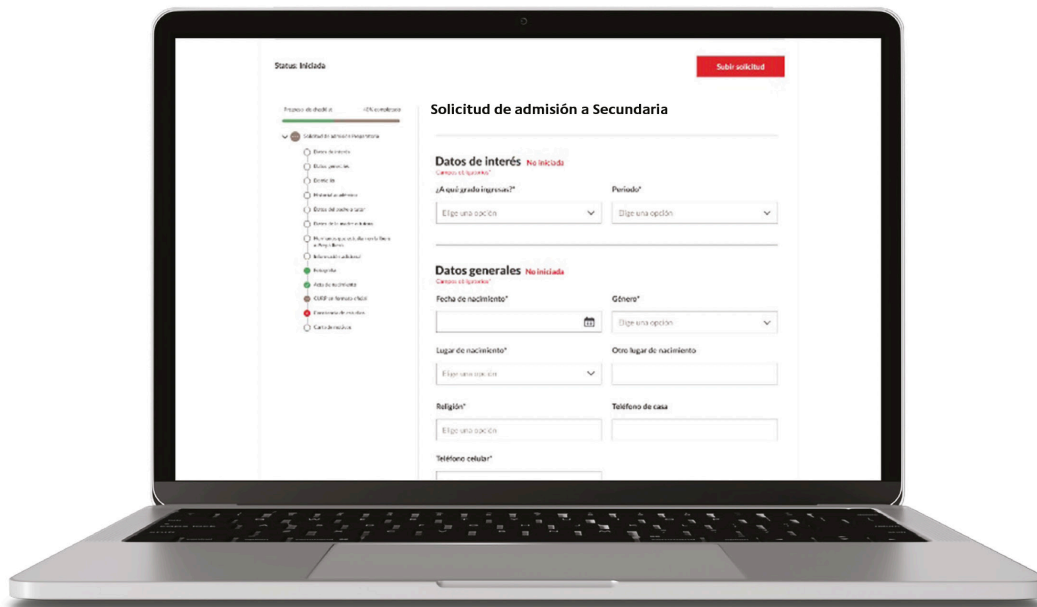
Status: Iniciada

Subir solicitud

Progreso de checklist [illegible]

Solicitud de admisión a Secundaria

Datos de interés
Datos generales
Domicilio
Historial académico
Datos del padre o tutor
Datos de la madre o tutora
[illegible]
Información adicional
Fotografía
Acta de nacimiento
CURP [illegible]
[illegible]
Carta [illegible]

Solicitud de admisión a Secundaria

Datos de interés No iniciada
Campos obligatorios*

¿A qué grado ingresas?*
Elige una opción

Periodo*
Elige una opción

Datos generales No iniciada
Campos obligatorios*

Fecha de nacimiento*

Género*
Elige una opción

Lugar de nacimiento*
Elige una opción

Otro lugar de nacimiento

Religión*
Elige una opción

Teléfono de casa

Teléfono celular*